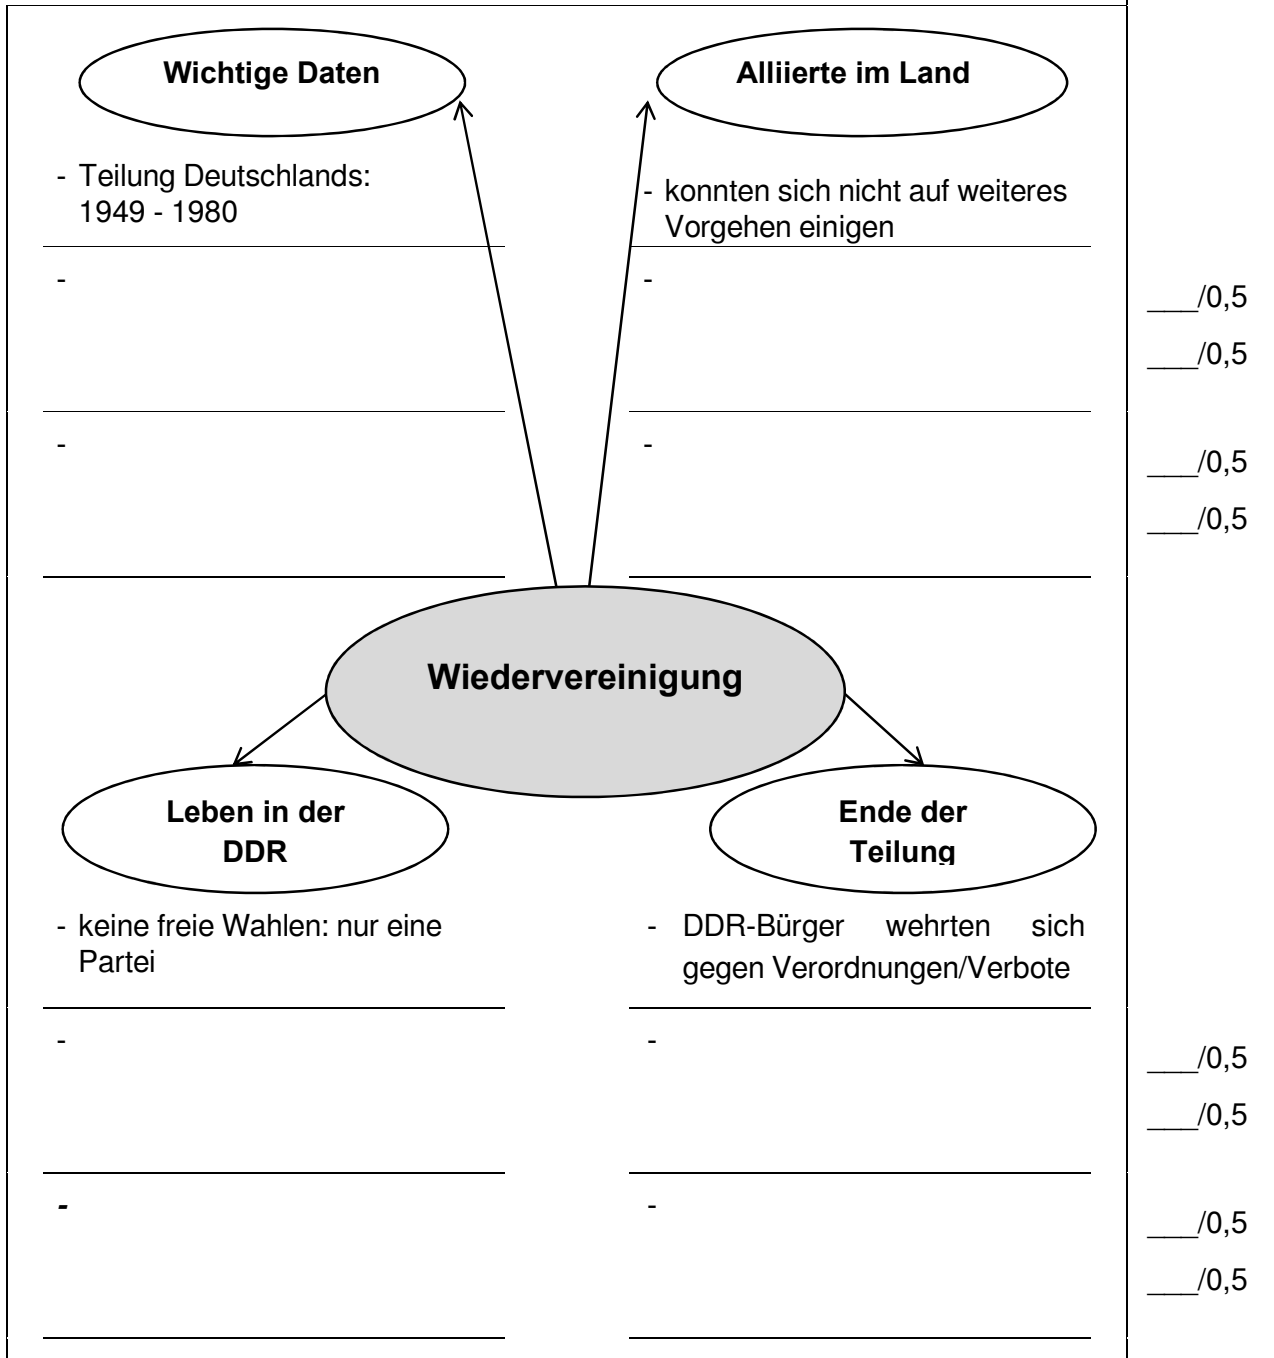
Wichtige Daten

Alliierte im Land

- Teilung Deutschlands: 1949 - 1980

- konnten sich nicht auf weiteres Vorgehen einigen

-

-

___/0,5

___/0,5

-

-

___/0,5

___/0,5

Wiedervereinigung

Leben in der DDR

Ende der Teilung

- keine freie Wahlen: nur eine Partei

- DDR-Bürger wehrten sich gegen Verordnungen/Verbote

-

-

___/0,5

___/0,5

-

-

___/0,5

___/0,5